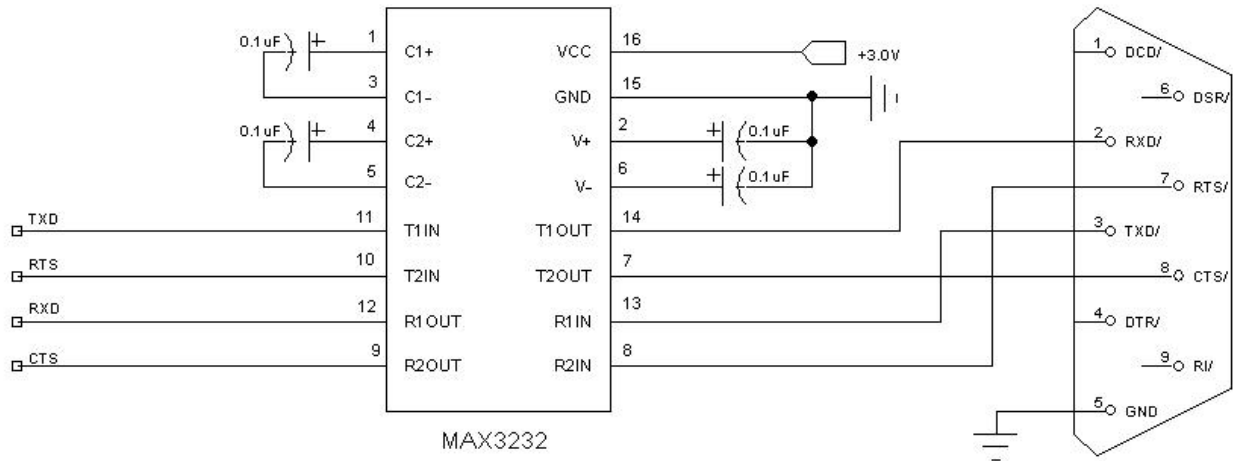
0.1 uF
1
C1+
3
C1-
0.1 uF
4
C2+
5
C2-
TXD
11
T1IN
RTS
10
T2IN
RXD
12
R1OUT
CTS
9
R2OUT
VCC
16
+3.0V
GND
15
V+
2
0.1 uF
V-
6
0.1 uF
T1OUT
14
T2OUT
7
R1IN
13
R2IN
8
MAX3232
1 DCD/
6 DSR/
2 RXD/
7 RTS/
3 TXD/
8 CTS/
4 DTR/
9 RI/
5 GND